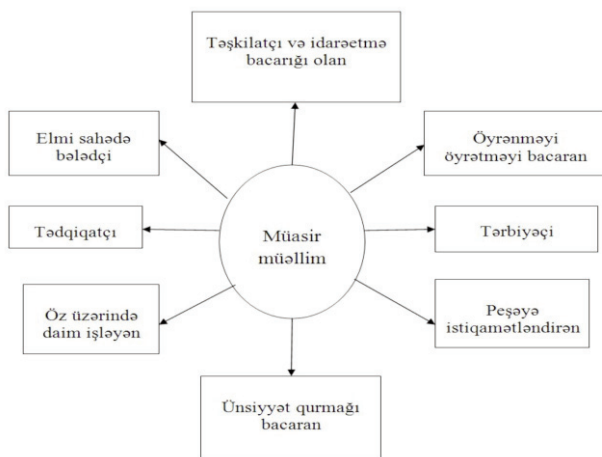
Təşkilatçı və idarəetmə bacarığı olan

Elmi sahədə bələdçi

Öyrənməyi öyrətməyi bacaran

Tədqiqatçı

Müasir müəllim

Tərbiyəçi

Öz üzərində daim işləyən

Peşəyə istiqamətləndirən

Ünsiyyət qurmağı bacaran